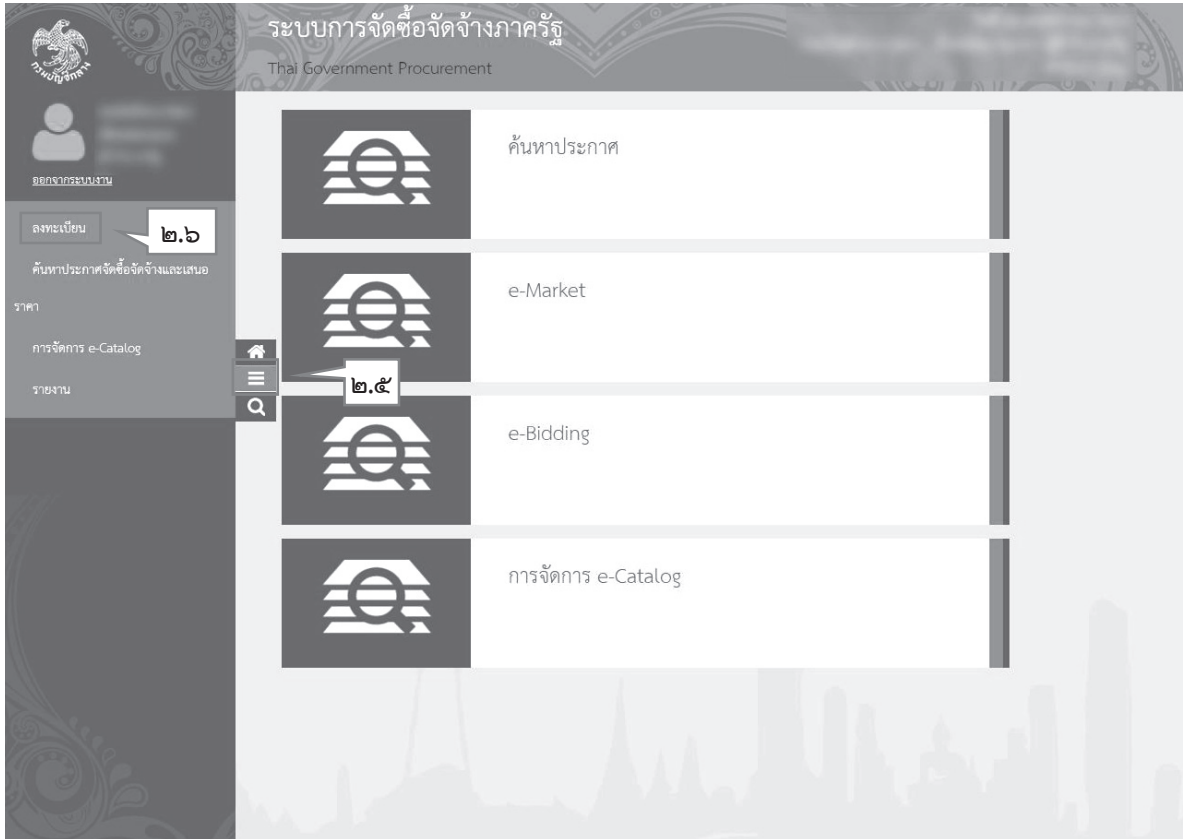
กรมบัญชีกลาง

ระบบการจัดซื้อจัดจ้างภาครัฐ
Thai Government Procurement

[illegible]

ออกจากระบบงาน

ลงทะเบียน

๒.๖

ค้นหาประกาศจัดซื้อจัดจ้างและเสนอราคา

การจัดการ e-Catalog

รายงาน

๒.๕

ค้นหาประกาศ

e-Market

e-Bidding

การจัดการ e-Catalog